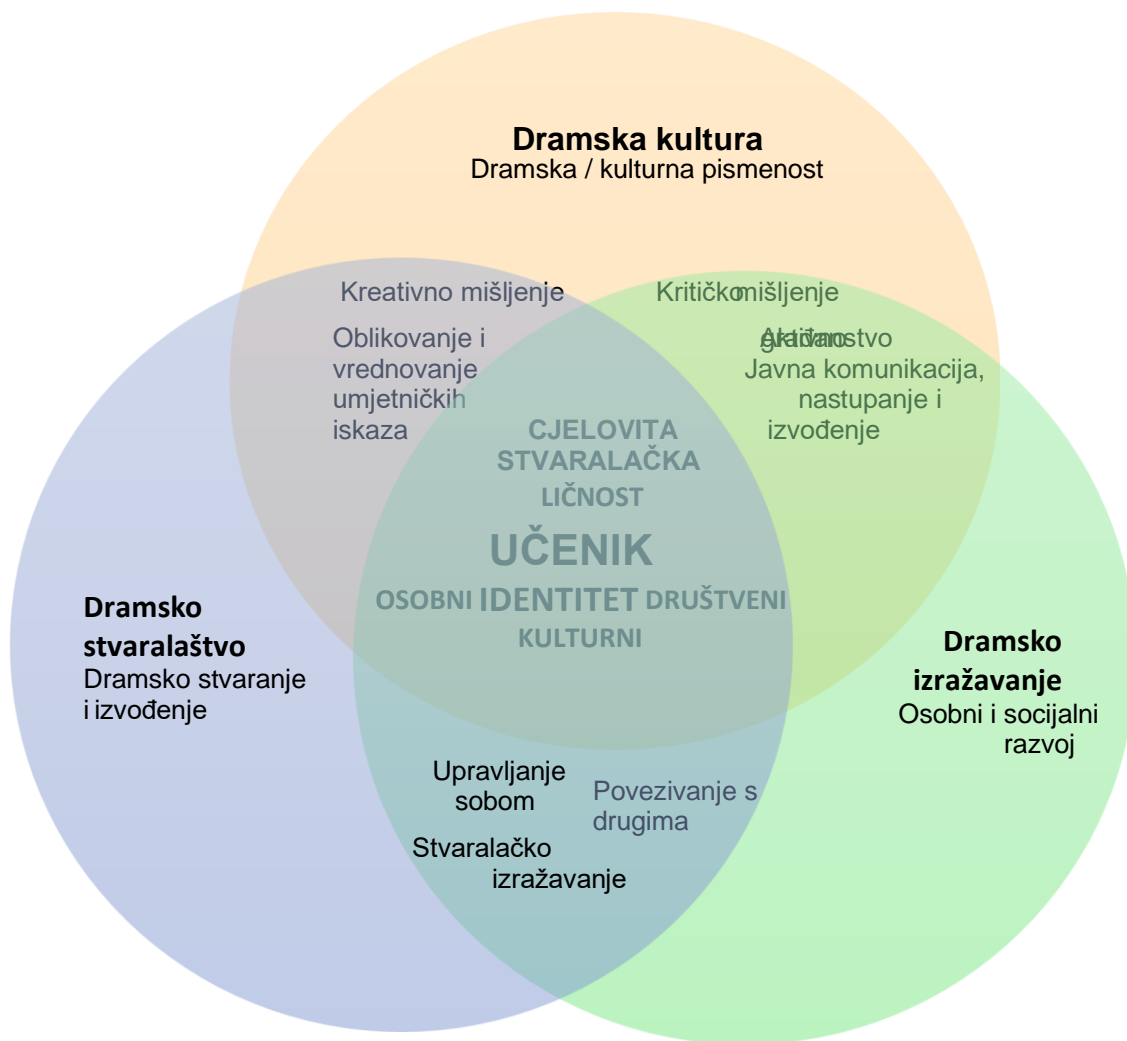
Dramska kultura
Dramska / kulturna pismenost

Kreativno mišljenje

Kritičko mišljenje

Oblikovanje i vrednovanje umjetničkih iskaza

Aktivno građanstvo
Javna komunikacija, nastupanje i izvođenje

CJELOVITA STVARALAČKA LIČNOST

UČENIK

OSOBNI IDENTITET DRUŠTVENI
KULTURNI

Dramsko stvaralaštvo
Dramsko stvaranje i izvođenje

Dramsko izražavanje
Osobni i socijalni razvoj

Upravljanje sobom

Povezivanje s drugima

Stvaralačko izražavanje